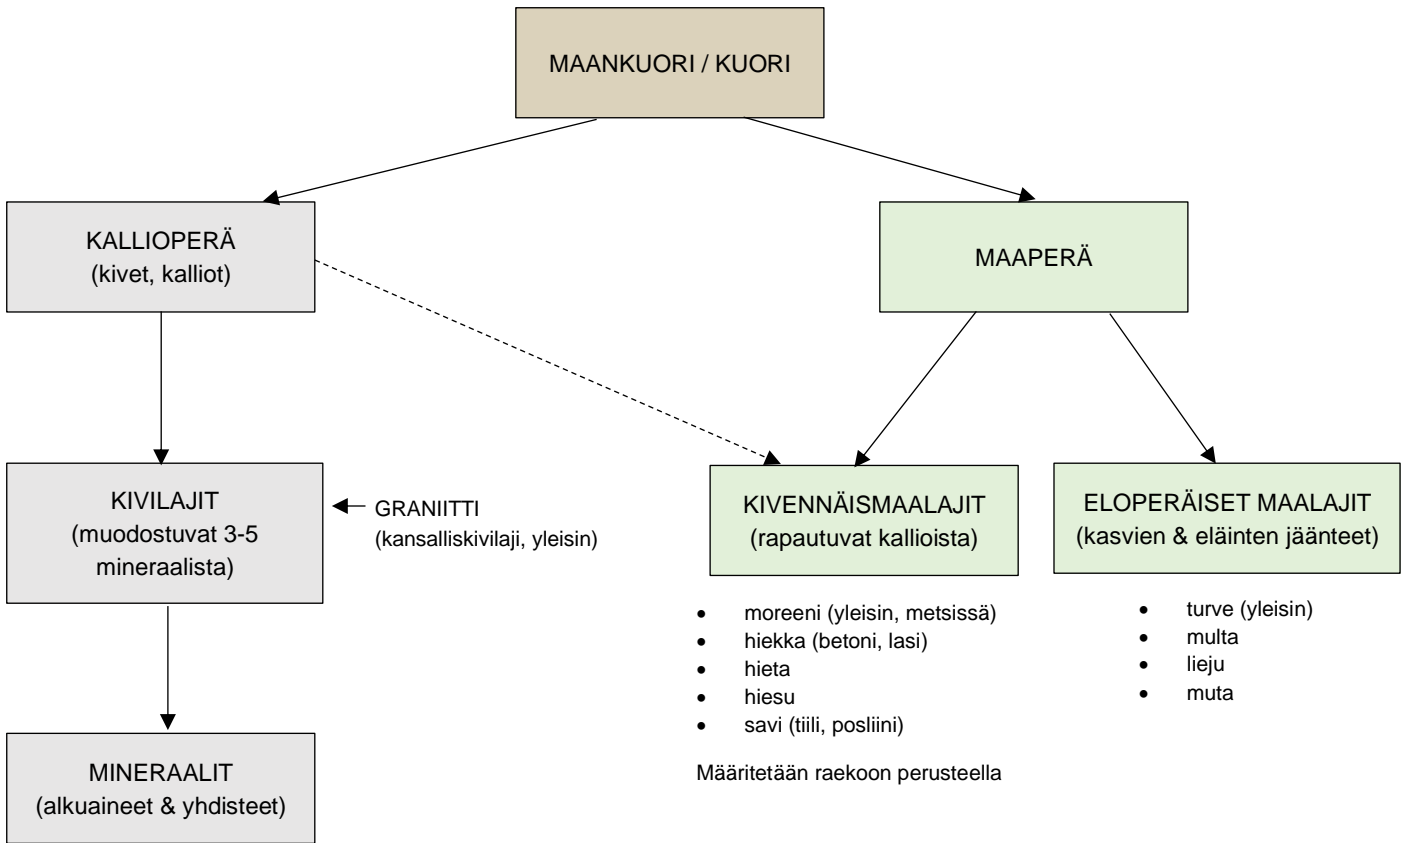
MAANKUORI / KUORI

KALLIOPERÄ
(kivet, kalliot)

MAAPERÄ

KIVILAJIT
(muodostuvat 3-5 mineraalista)

GRANIITTI
(kansalliskivilaji, yleisin)

KIVENNÄISMAALAJIT
(rapautuvat kallioista)

ELOPERÄISET MAALAJIT
(kasvien & eläinten jäänteet)

- moreeni (yleisin, metsissä)
- hiekka (betoni, lasi)
- hieta
- hiesu
- savi (tiili, posliini)

Määritetään raekoon perusteella

- turve (yleisin)
- multa
- lieju
- muta

MINERAALIT
(alkuaineet & yhdisteet)